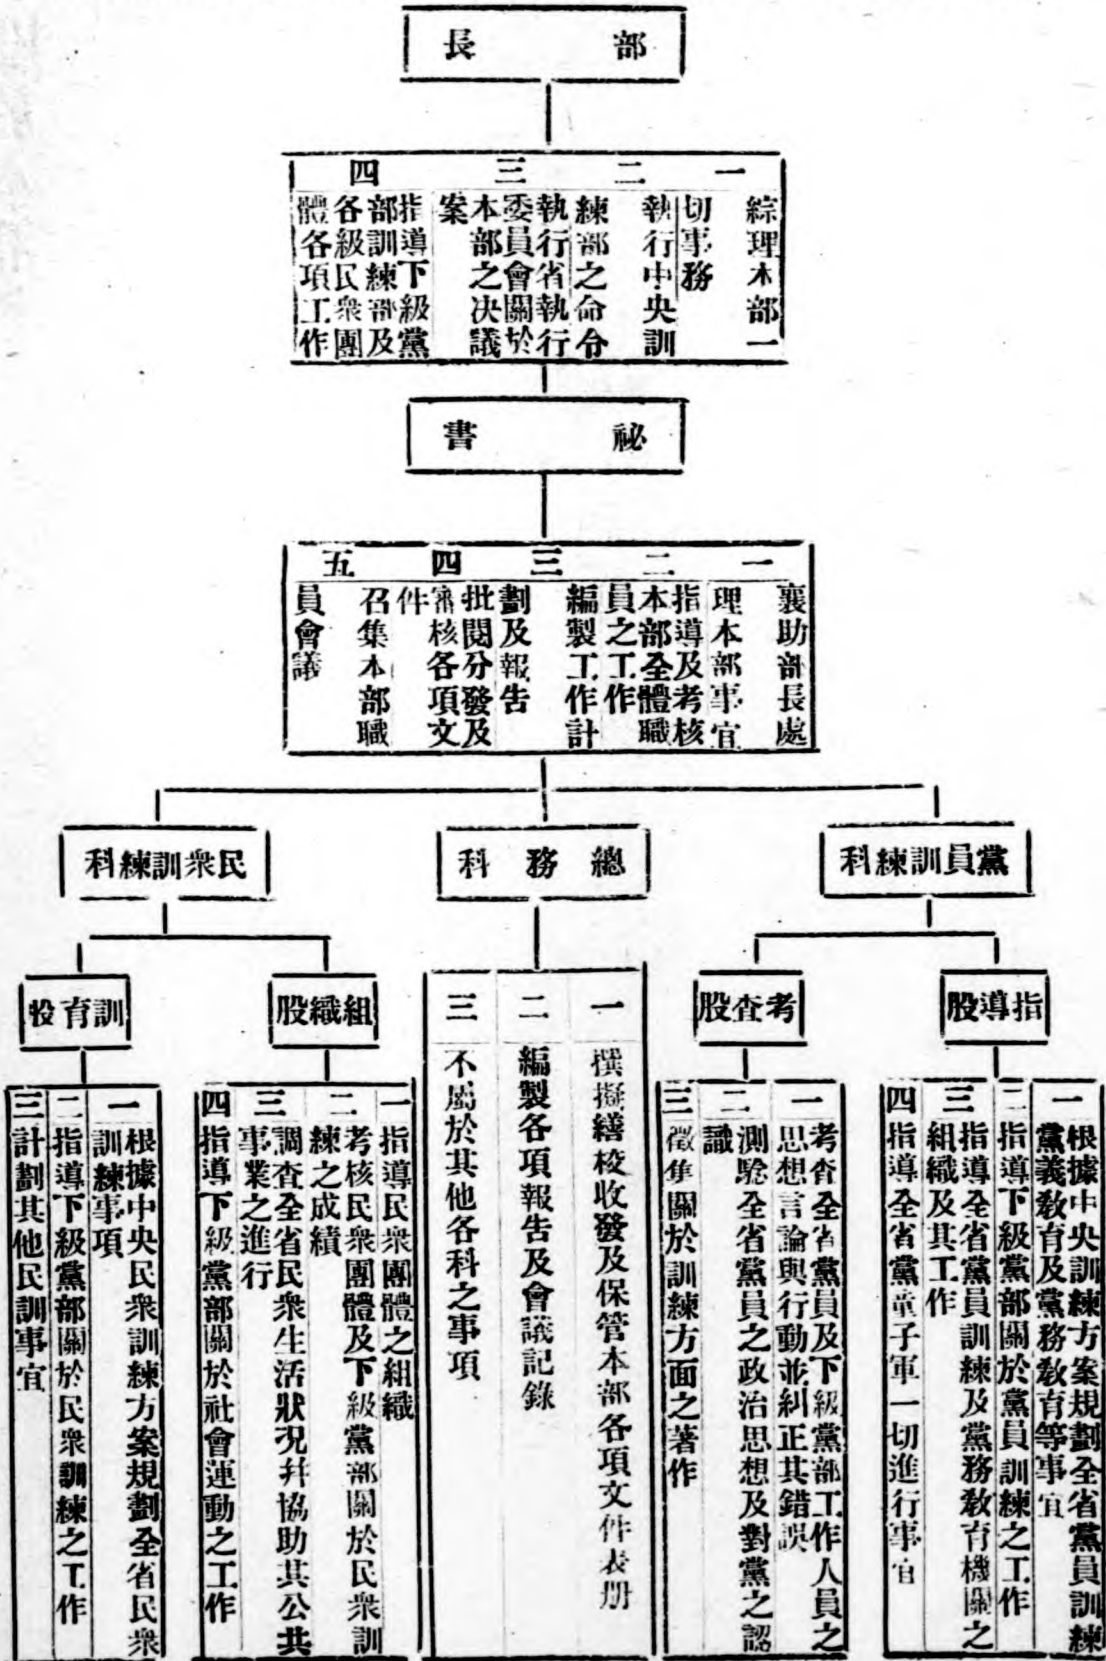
長部

一 綜理本部一切事務
二 執行中央訓練部之命令
三 執行省執行委員會關於本部之决議案
四 指導下級黨部訓練及各級民衆團體各項工作

書祕

一 襄助部長處理本部事宜
二 指導及考核本部全體職員之工作
三 編製工作計劃及報告
四 批閱分發及審核各項文件
五 召集本部職員會議

民衆訓練科

總務科

黨員訓練科

訓育股

組織股

考查股

指導股

一 根據中央民衆訓練方案規劃全省民衆訓練事項
二 指導下級黨部關於民衆訓練之工作
三 計劃其他民訓事宜

一 指導民衆團體之組織
二 考核民衆團體及下級黨部關於民衆訓練之成績
三 調查全省民衆生活狀况幷協助其公共事業之進行
四 指導下級黨部關於社會運動之工作

一 撰擬繕校收發及保管本部各項文件表册
二 編製各項報告及會議記錄
三 不屬於其他各科之事項

一 考查全省黨員及下級黨部工作人員之思想言論與行動並糾正其錯誤
二 測驗全省黨員之政治思想及對黨之認識
三 徵集關於訓練方面之著作

一 根據中央訓練方案規劃全省黨員訓練黨義教育及黨務教育等事宜
二 指導下級黨部關於黨員訓練之工作
三 指導全省黨員訓練及黨務教育機關之組織及其工作
四 指導全省黨童子軍一切進行事宜